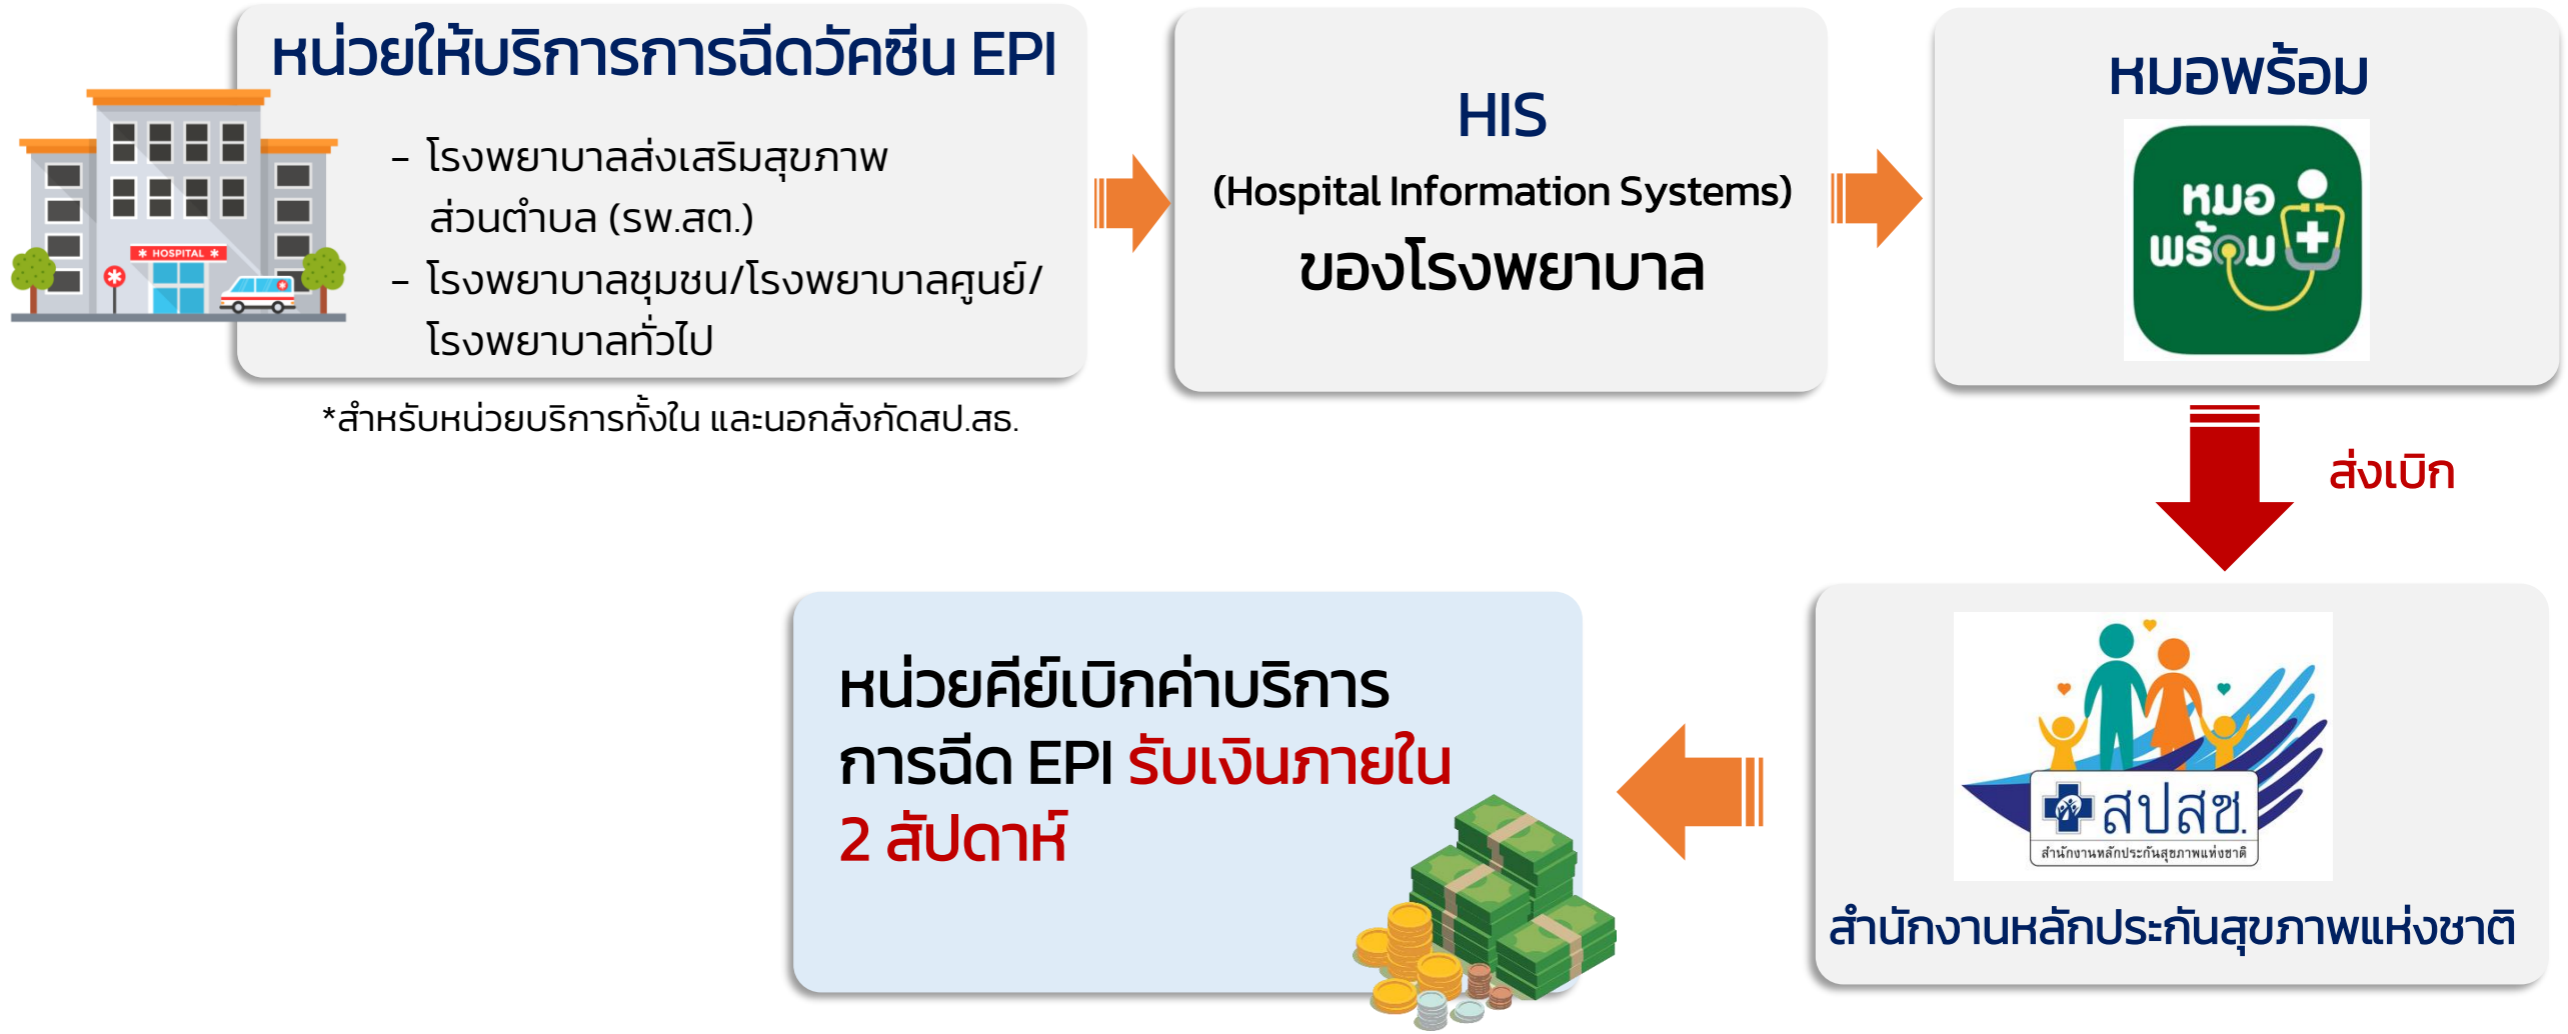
หน่วยให้บริการการฉีดวัคซีน EPI

HOSPITAL

- โรงพยาบาลส่งเสริมสุขภาพส่วนตำบล (รพ.สต.)
- โรงพยาบาลชุมชน/โรงพยาบาลศูนย์/โรงพยาบาลทั่วไป

*สำหรับหน่วยบริการทั้งใน และนอกสังกัดสป.สธ.

HIS
(Hospital Information Systems)
ของโรงพยาบาล

หมอพร้อม

หมอ
พร้อม

ส่งเบิก

สปสช.
สำนักงานหลักประกันสุขภาพแห่งชาติ

สำนักงานหลักประกันสุขภาพแห่งชาติ

หน่วยคีย์เบิกค่าบริการการฉีด EPI รับเงินภายใน 2 สัปดาห์